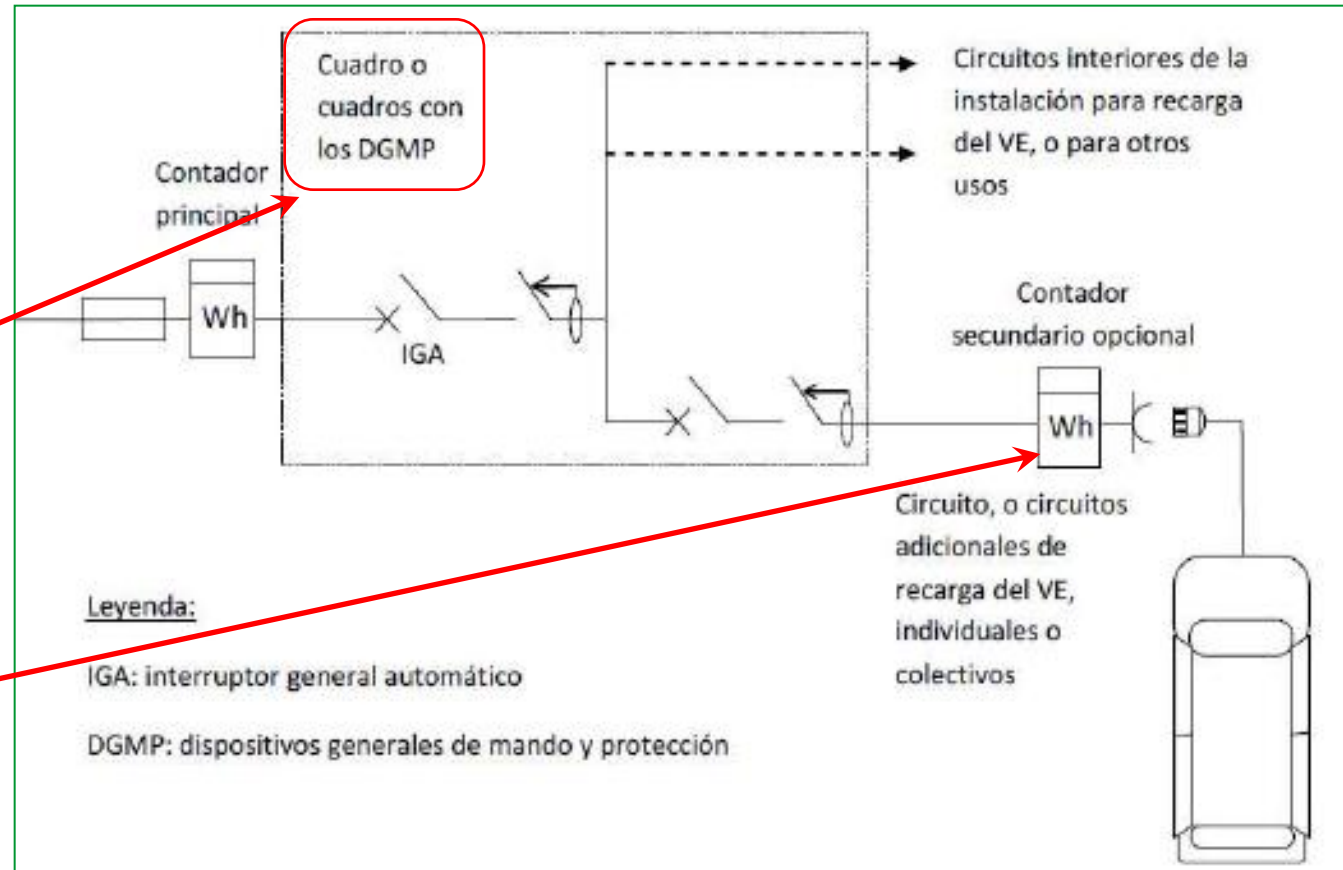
Cuadro o cuadros con los DGMP

Circuitos interiores de la instalación para recarga del VE, o para otros usos

Contador principal

Wh

IGA

Contador secundario opcional

Wh

Circuito, o circuitos adicionales de recarga del VE, individuales o colectivos

Leyenda:

IGA: interruptor general automático

DGMP: dispositivos generales de mando y protección